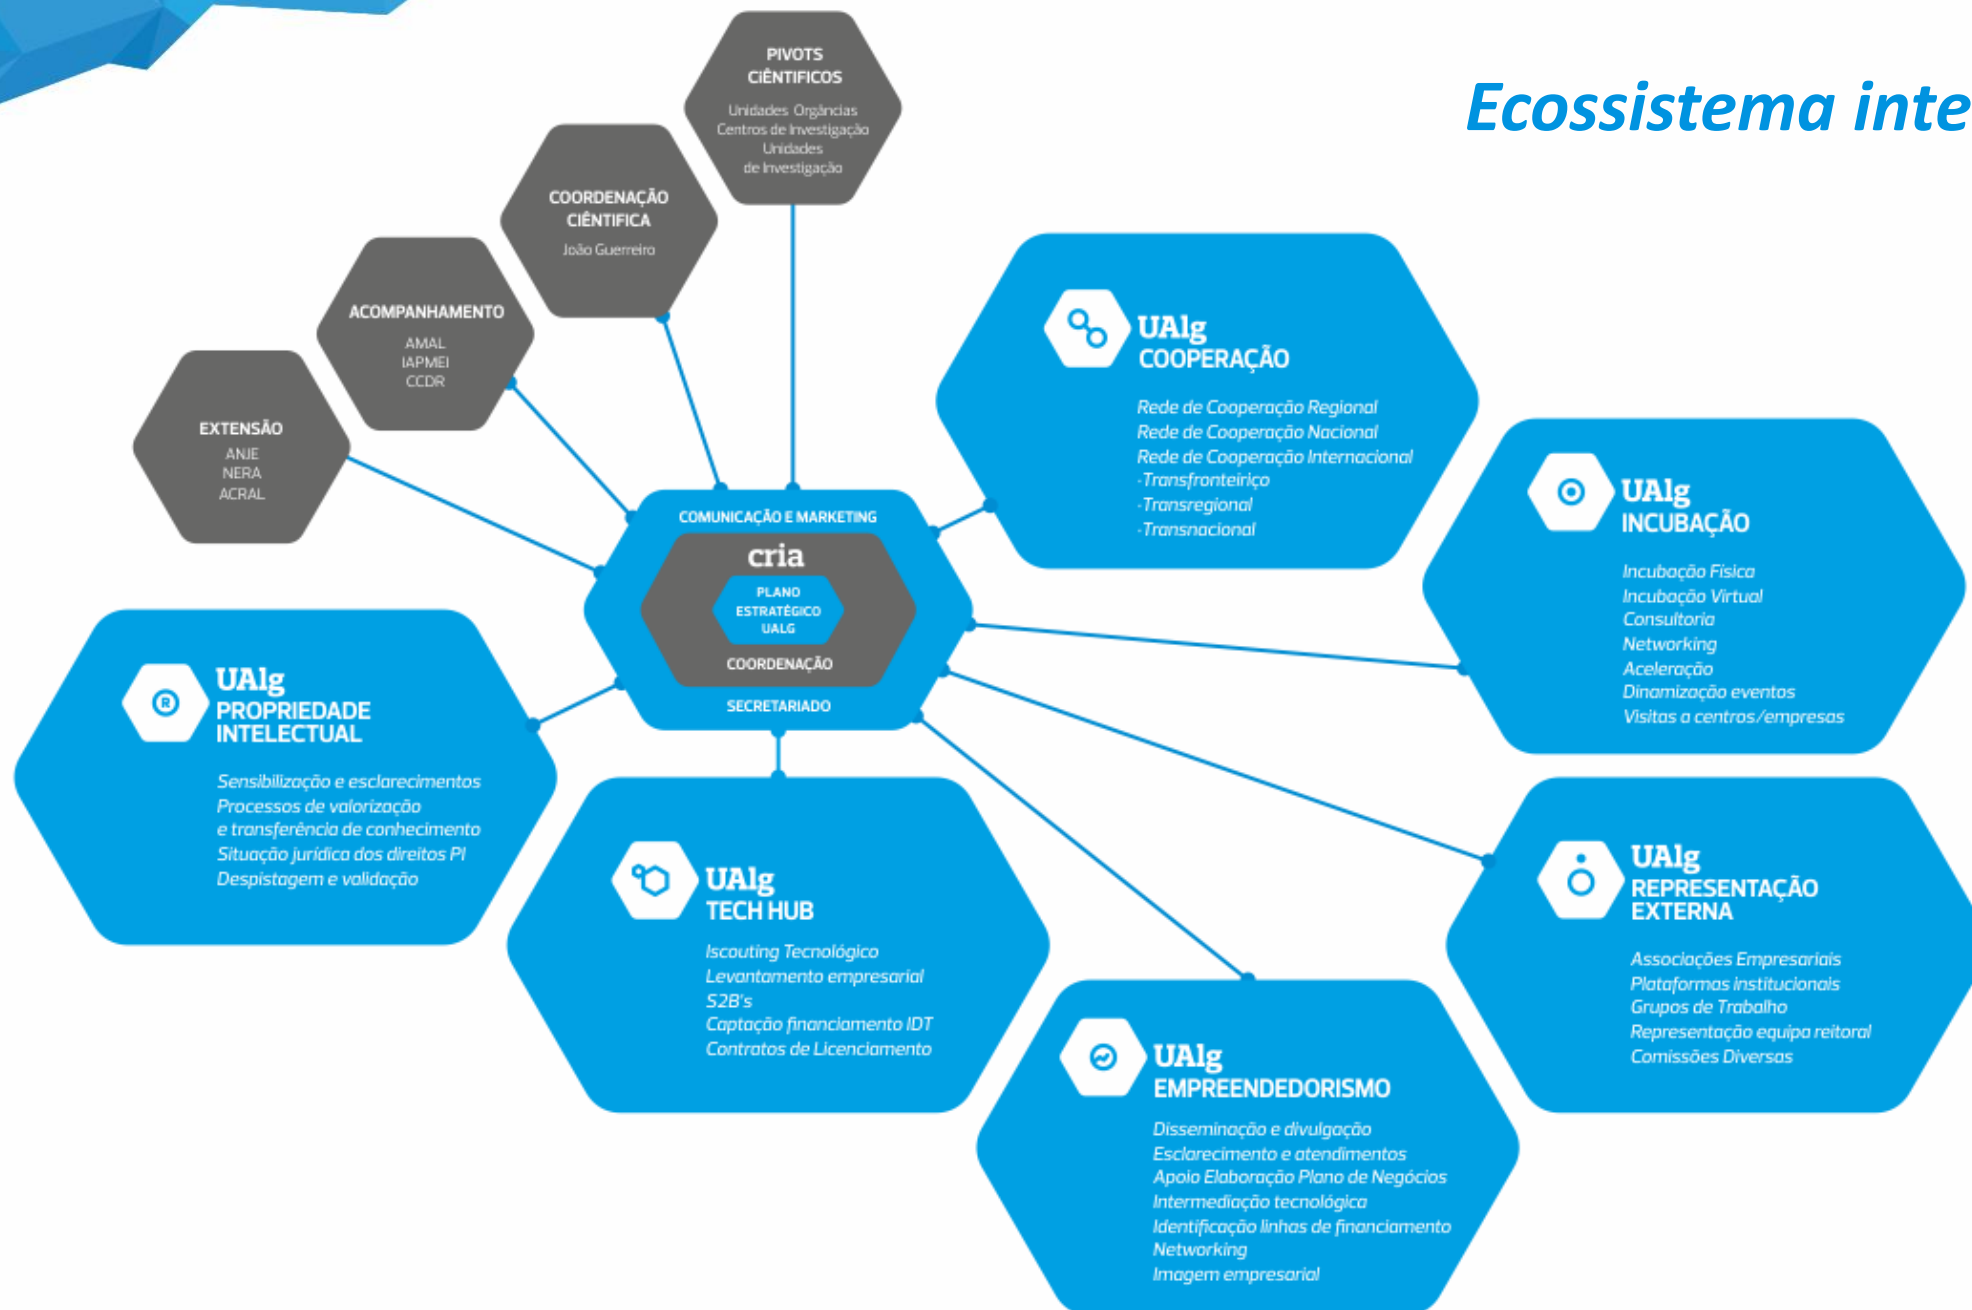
Ecossistema inte

PIVOTS CIÊNTIFICOS
Unidades Orgânicas
Centros de Investigação
Unidades de Investigação

COORDENAÇÃO CIÊNTIFICA
João Guerreiro

ACOMPANHAMENTO
AMAL
IAPMEI
CCDR

EXTENSÃO
ANJE
NERA
ACRAL

COMUNICAÇÃO E MARKETING
cria
PLANO ESTRATÉGICO UALG
COORDENAÇÃO
SECRETARIADO

UAlg
COOPERAÇÃO
Rede de Cooperação Regional
Rede de Cooperação Nacional
Rede de Cooperação Internacional
-Transfronteiriço
-Transregional
-Transnacional

UAlg
INCUBAÇÃO
Incubação Física
Incubação Virtual
Consultoria
Networking
Aceleração
Dinamização eventos
Visitas a centros/empresas

UAlg
PROPRIEDADE INTELECTUAL
Sensibilização e esclarecimentos
Processos de valorização e transferência de conhecimento
Situação jurídica dos direitos PI
Despistagem e validação

UAlg
TECH HUB
Iscouting Tecnológico
Levantamento empresarial
S2B's
Captação financiamento IDT
Contratos de Licenciamento

UAlg
REPRESENTAÇÃO EXTERNA
Associações Empresariais
Plataformas institucionais
Grupos de Trabalho
Representação equipa reitoral
Comissões Diversas

UAlg
EMPREENDEDORISMO
Disseminação e divulgação
Esclarecimento e atendimentos
Apoio Elaboração Plano de Negócios
Intermediação tecnológica
Identificação linhas de financiamento
Networking
Imagem empresarial